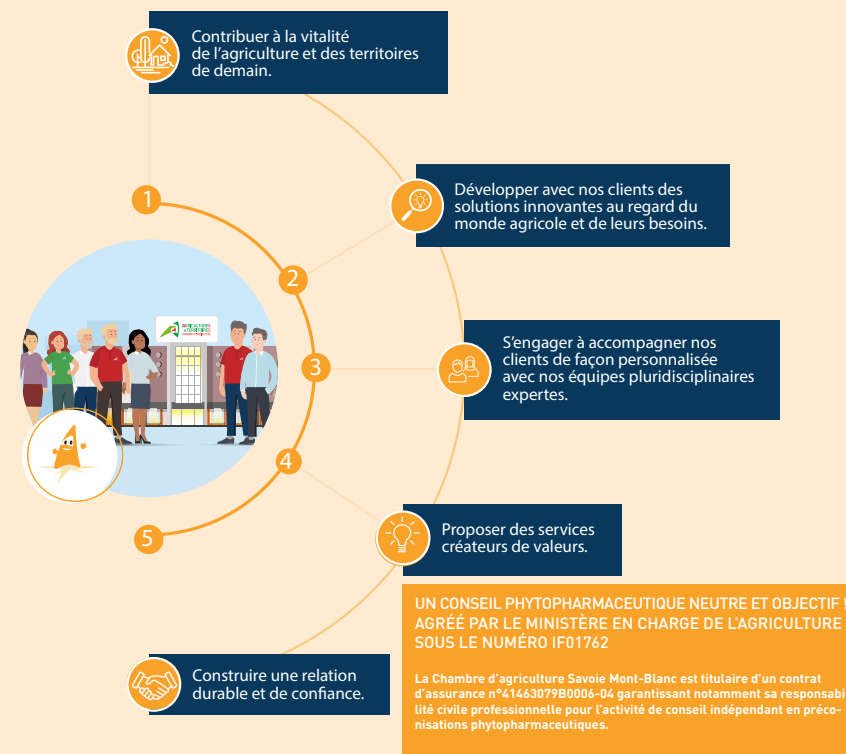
Contribuer à la vitalité de l'agriculture et des territoires de demain.

1

Développer avec nos clients des solutions innovantes au regard du monde agricole et de leurs besoins.

2

S'engager à accompagner nos clients de façon personnalisée avec nos équipes pluridisciplinaires expertes.

3

4

Proposer des services créateurs de valeurs.

5

UN CONSEIL PHYTOPHARMACEUTIQUE NEUTRE ET OBJECTIF ! AGRÉÉ PAR LE MINISTÈRE EN CHARGE DE L'AGRICULTURE SOUS LE NUMÉRO IF01762

La Chambre d'agriculture Savoie Mont-Blanc est titulaire d'un contrat d'assurance n°41463079B0006-04 garantissant notamment sa responsabi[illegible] lité civile professionnelle pour l'activité de conseil indépendant en préconisations phytopharmaceutiques.

Construire une relation durable et de confiance.